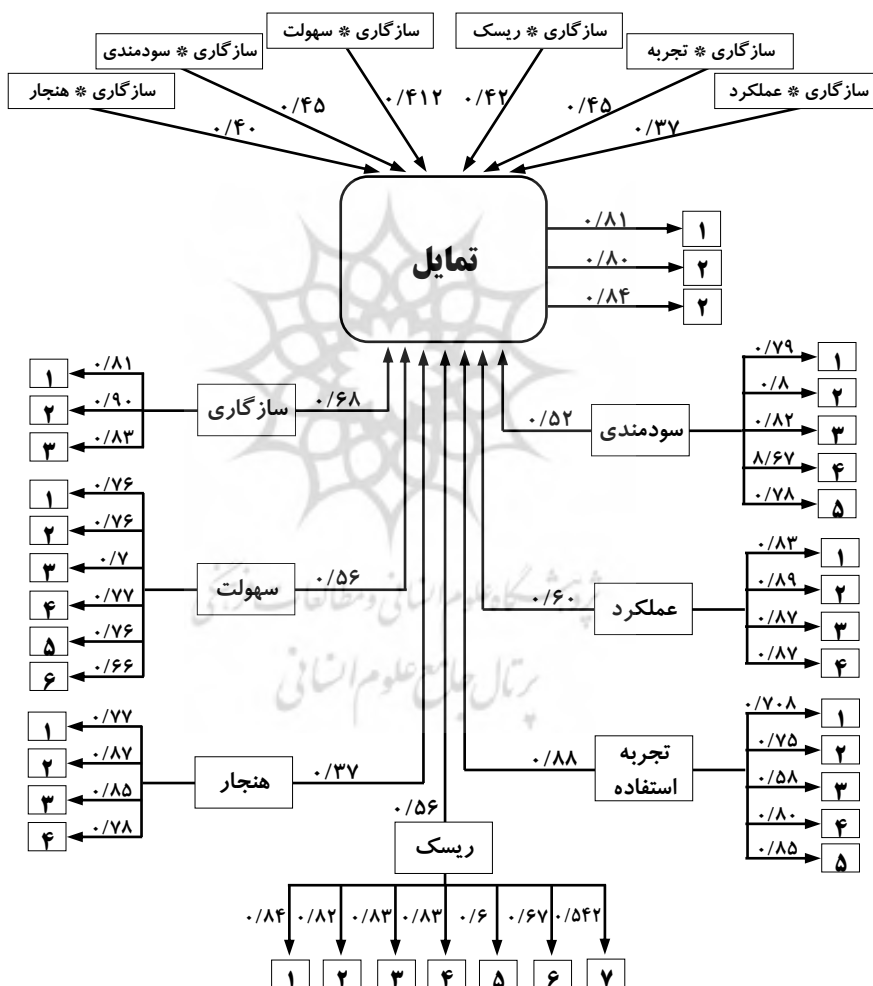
سازگاری * سهولت

سازگاری * ریسک

سازگاری * سودمندی

سازگاری * تجربه

سازگاری * هنجار

سازگاری * عملکرد

۰/۴۵ ۰/۴۱۲ ۰/۴۲ ۰/۴۵

۰/۴۰ ۰/۳۷

تمایل

۰/۸۱ ۱
۰/۸۰ ۲
۰/۸۴ ۲

سازگاری ۰/۶۸
۰/۸۱ ۱
۰/۹۰ ۲
۰/۸۳ ۳

سودمندی ۰/۵۲
۰/۷۹ ۱
۰/۸ ۲
۰/۸۲ ۳
۸/۶۷ ۴
۰/۷۸ ۵

سهولت ۰/۵۶
۰/۷۶ ۱
۰/۷۶ ۲
۰/۷ ۳
۰/۷۷ ۴
۰/۷۶ ۵
۰/۶۶ ۶

عملکرد ۰/۶۰
۰/۸۳ ۱
۰/۸۹ ۲
۰/۸۷ ۳
۰/۸۷ ۴

هنجار ۰/۳۷
۰/۷۷ ۱
۰/۸۷ ۲
۰/۸۵ ۳
۰/۷۸ ۴

تجربه استفاده ۰/۸۸
۰/۷۰۸ ۱
۰/۷۵ ۲
۰/۵۸ ۳
۰/۸۰ ۴
۰/۸۵ ۵

۰/۵۶
ریسک

۰/۸۴ ۰/۸۲ ۰/۸۳ ۰/۸۳ ۰/۶ ۰/۶۷ ۰/۵۴۲

۱ ۲ ۳ ۴ ۵ ۶ ۷

پژوهشگاه علوم انسانی و مطالعات فرهنگی
پرتال جامع علوم انسانی